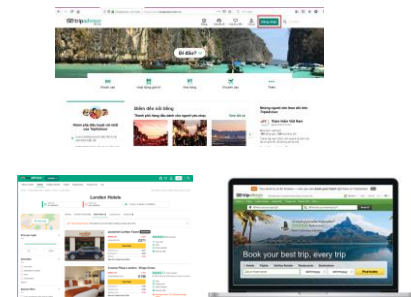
tripadvisor

Đăng nhập

Đi đâu?

Khách sạn

Hoạt động giải trí

Nhà hàng

Chuyến bay

Thêm

Điểm đến nổi tiếng

Thành phố hàng đầu dành cho người yêu nhạc

Xem tất cả

tripadvisor

London Hotels

Book your best trip, every trip

Find Hotels